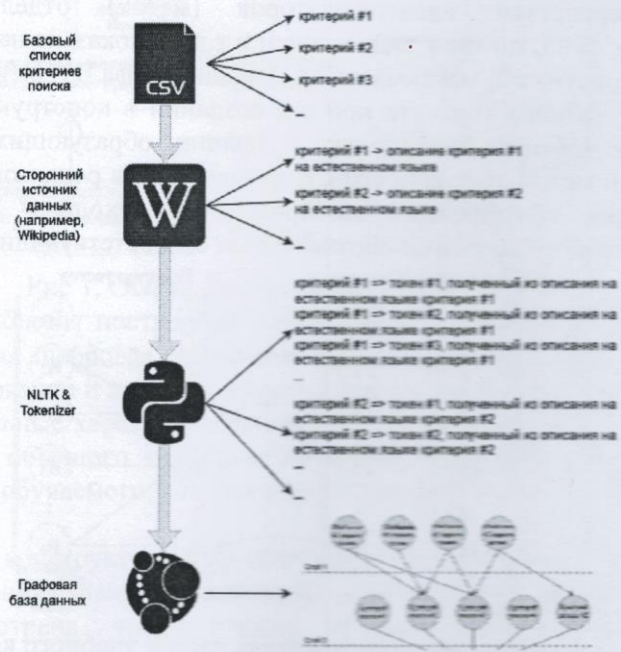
Базовый список критериев поиска

CSV

критерий #1

критерий #2

критерий #3

...

Сторонний источник данных (например, Wikipedia)

W

критерий #1 -> описание критерия #1 на естественном языке

критерий #2 -> описание критерия #2 на естественном языке

...

NLTK & Tokenizer

критерий #1 => токен #1, полученный из описания на естественном языке критерия #1
критерий #1 => токен #2, полученный из описания на естественном языке критерия #1
критерий #1 => токен #3, полученный из описания на естественном языке критерия #1
...

критерий #2 => токен #1, полученный из описания на естественном языке критерия #2
критерий #2 => токен #2, полученный из описания на естественном языке критерия #2
...

...

Графовая база данных

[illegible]